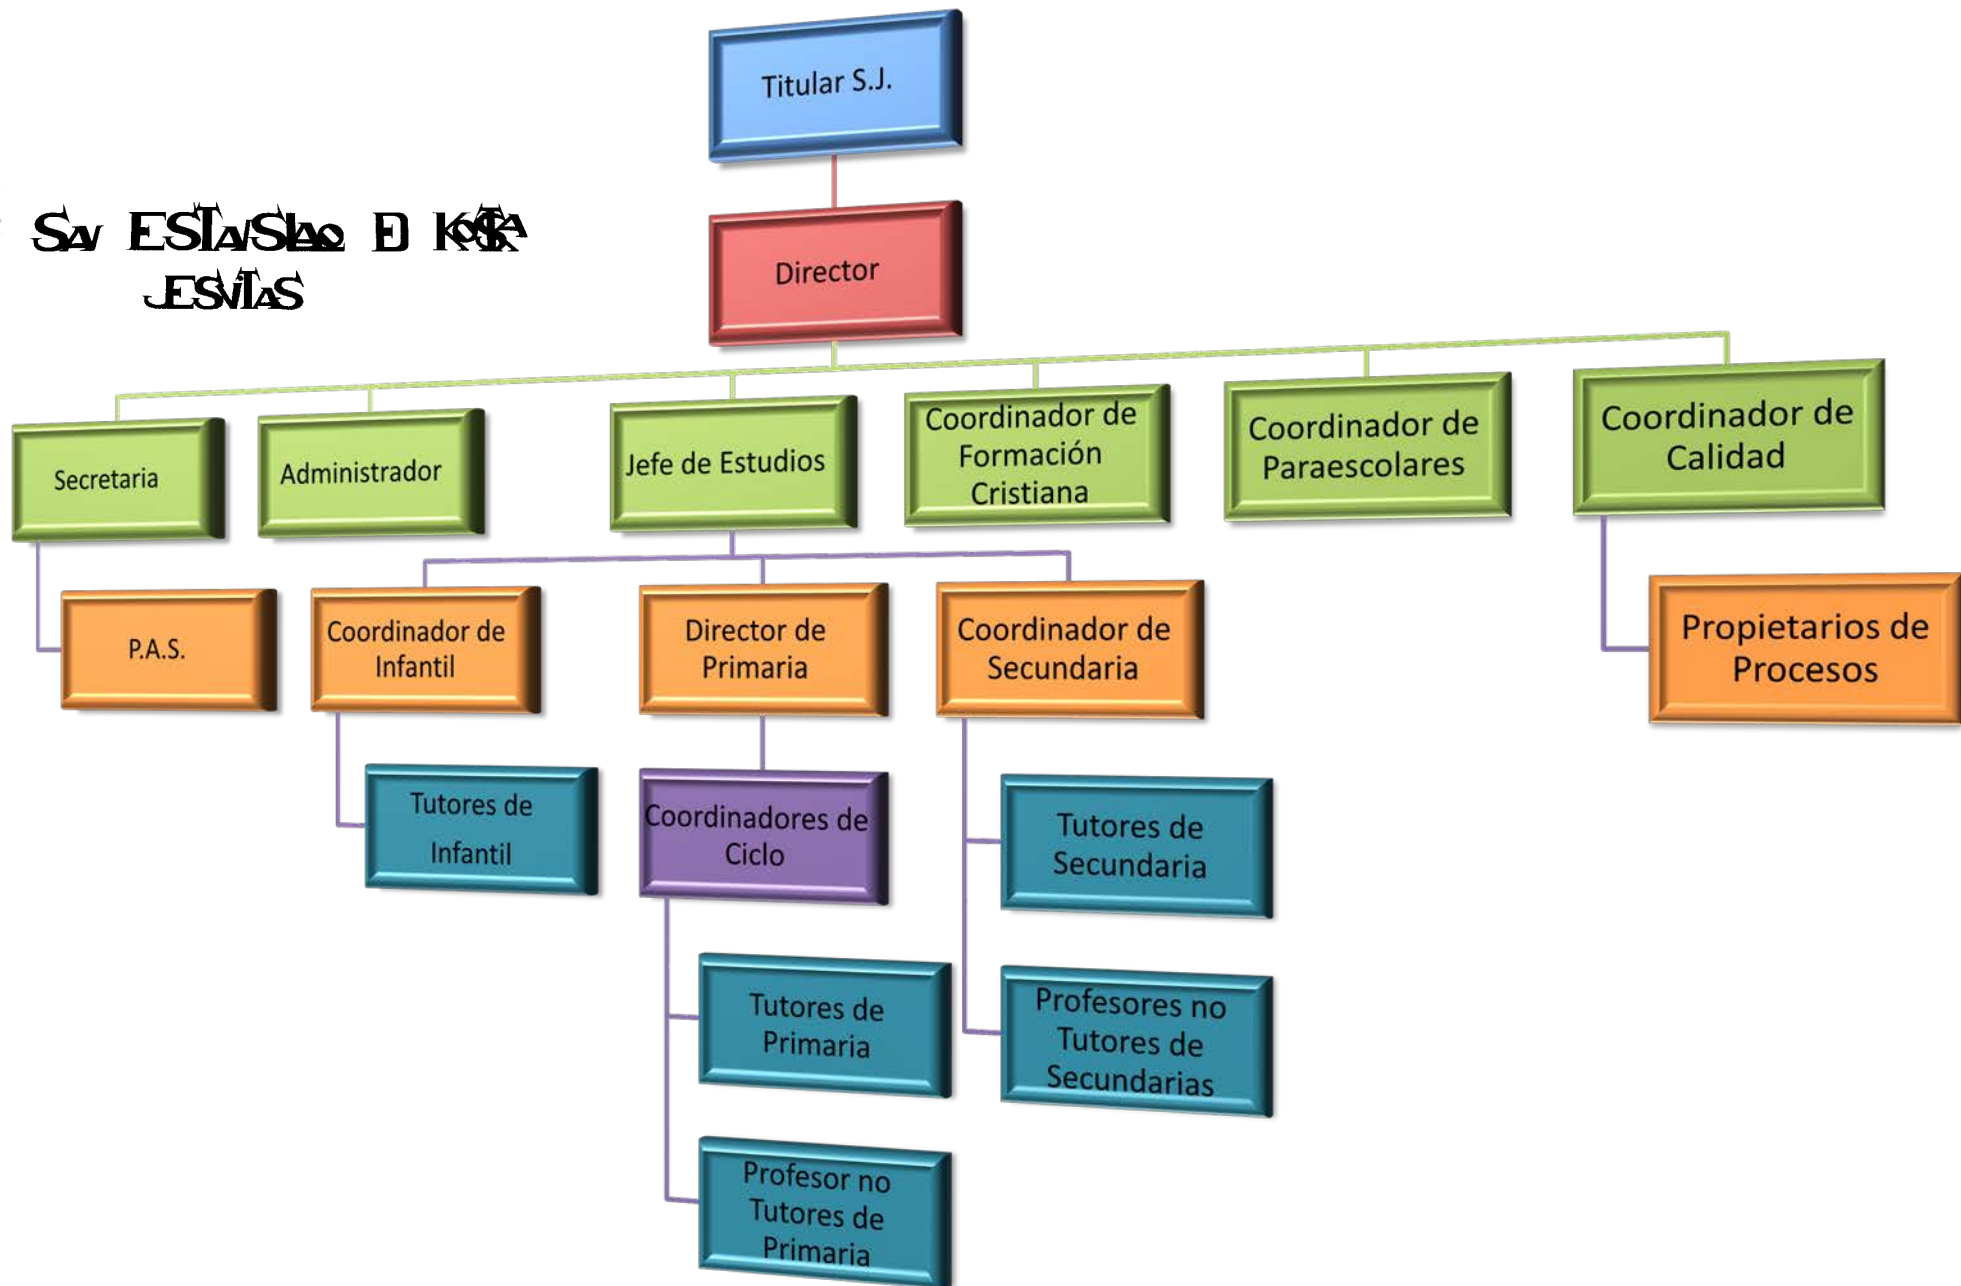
SAN ESTANISLAO DE KOSTKA JESUITAS

Titular S.J.

Director

Secretaria

Administrador

Jefe de Estudios

Coordinador de Formación Cristiana

Coordinador de Paraescolares

Coordinador de Calidad

P.A.S.

Coordinador de Infantil

Director de Primaria

Coordinador de Secundaria

Propietarios de Procesos

Tutores de Infantil

Coordinadores de Ciclo

Tutores de Secundaria

Tutores de Primaria

Profesores no Tutores de Secundarias

Profesor no Tutores de Primaria